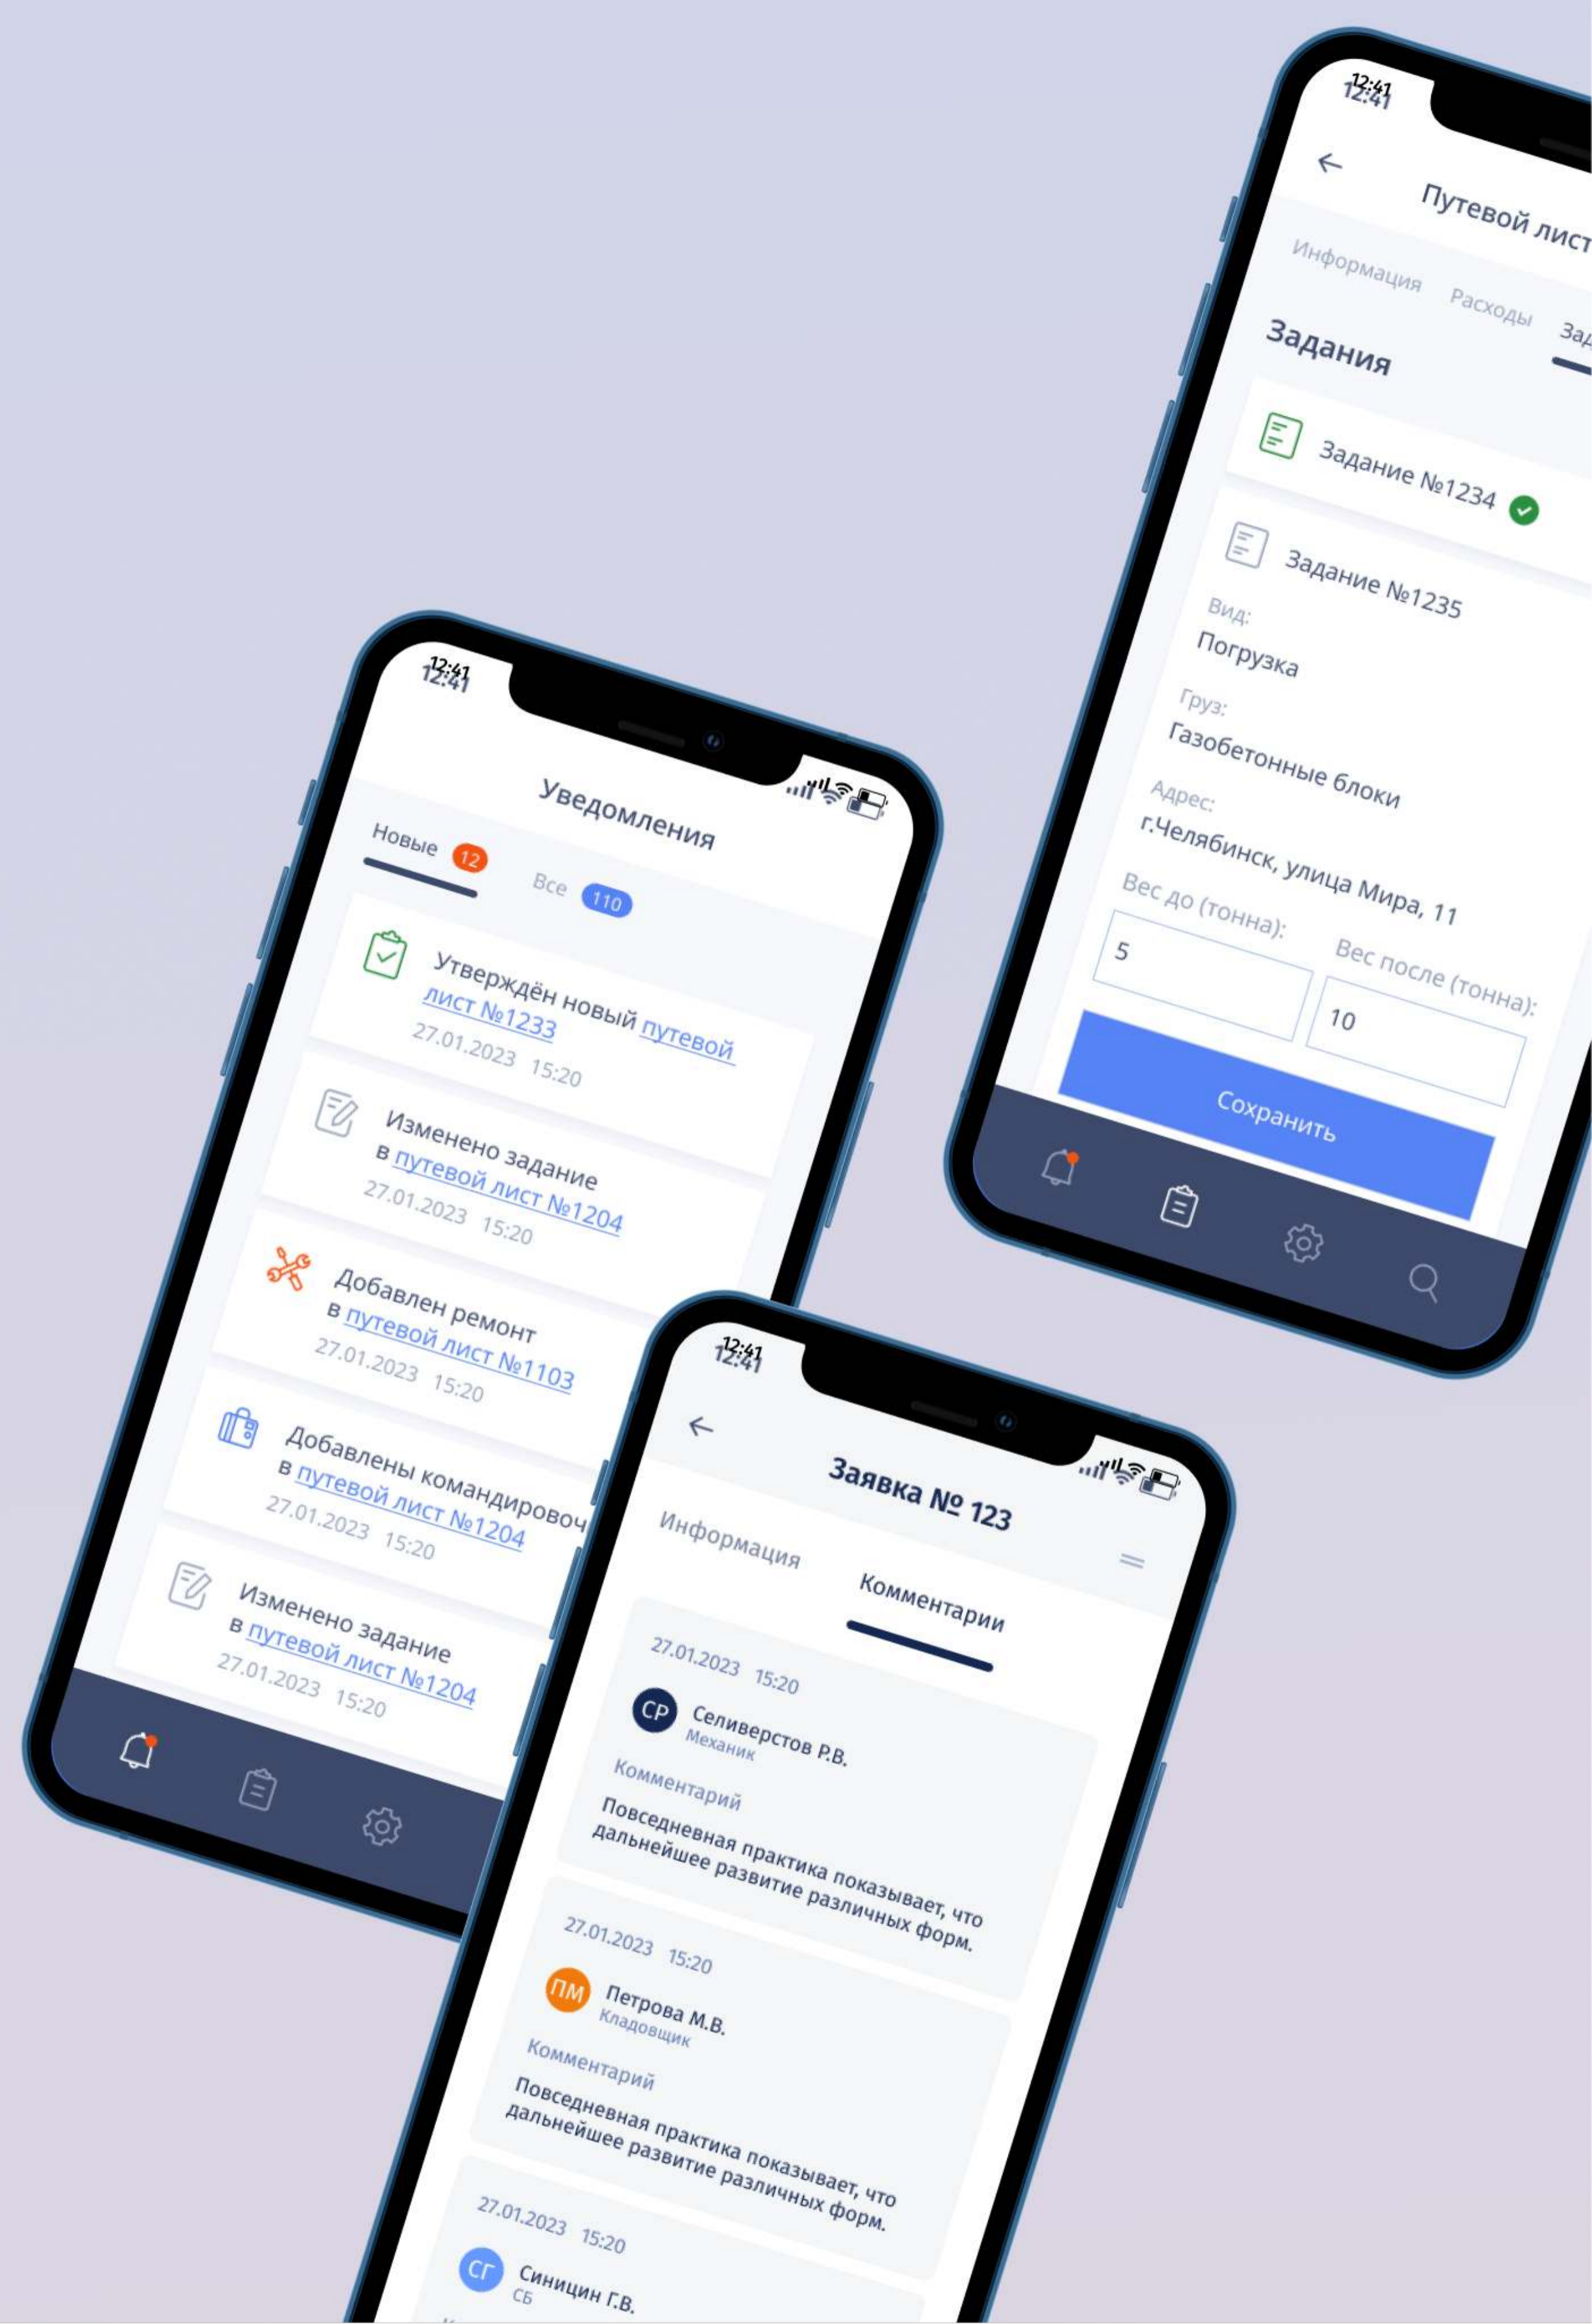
12:41

Путевой лист

Информация Расходы Зад

Задания

Задание №1234

Задание №1235

Вид:
Погрузка

Груз:
Газобетонные блоки

Адрес:
г.Челябинск, улица Мира, 11

Вес до (тонна):
5

Вес после (тонна):
10

Сохранить

12:41

Уведомления

Новые 12 Все 110

Утверждён новый путевой лист №1233
27.01.2023 15:20

Изменено задание в путевой лист №1204
27.01.2023 15:20

Добавлен ремонт в путевой лист №1103
27.01.2023 15:20

Добавлены командировоч в путевой лист №1204
27.01.2023 15:20

Изменено задание в путевой лист №1204
27.01.2023 15:20

12:41

Заявка № 123

Информация Комментарии

27.01.2023 15:20
СР Селиверстов Р.В.
Механик
Комментарий
Повседневная практика показывает, что дальнейшее развитие различных форм.

27.01.2023 15:20
ПМ Петрова М.В.
Кладовщик
Комментарий
Повседневная практика показывает, что дальнейшее развитие различных форм.

27.01.2023 15:20
СГ Синицин Г.В.
СБ